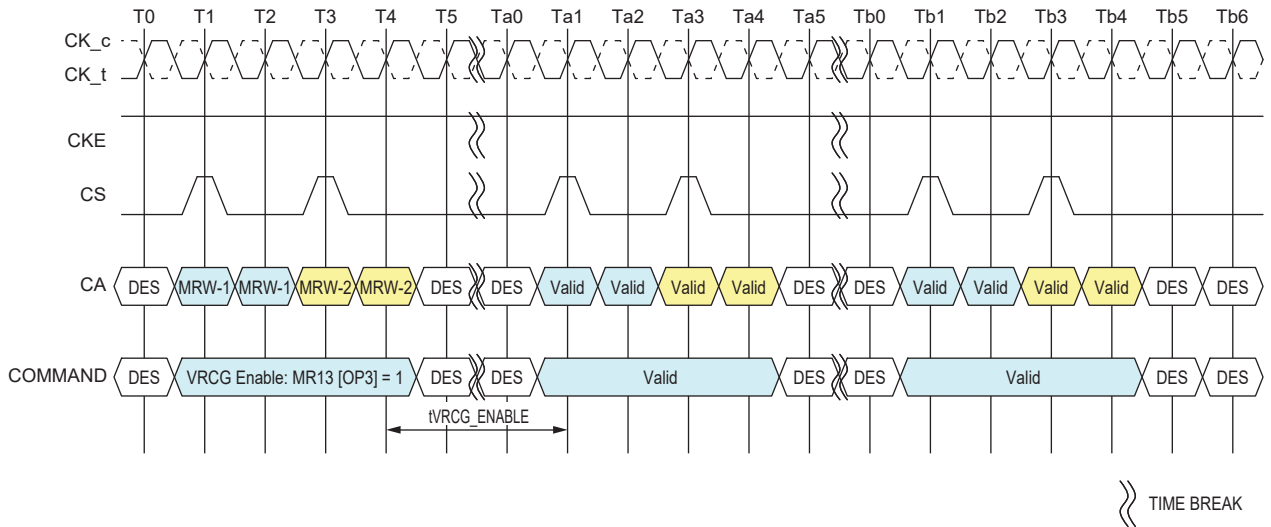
T0 T1 T2 T3 T4 T5 Ta0 Ta1 Ta2 Ta3 Ta4 Ta5 Tb0 Tb1 Tb2 Tb3 Tb4 Tb5 Tb6

CK_c
CK_t

CKE

CS

CA DES MRW-1 MRW-1 MRW-2 MRW-2 DES DES Valid Valid Valid Valid DES DES Valid Valid Valid Valid DES DES

COMMAND DES VRCG Enable: MR13 [OP3] = 1 DES DES Valid DES DES Valid DES DES

tVRCG_ENABLE

TIME BREAK